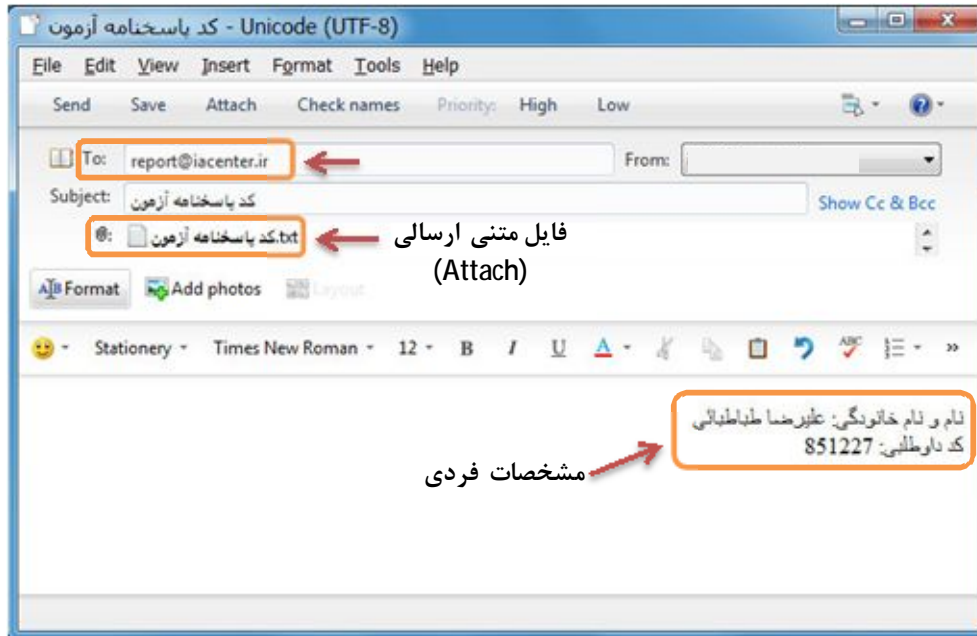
کد پاسخنامه آزمون - Unicode (UTF-8)

File Edit View Insert Format Tools Help

Send Save Attach Check names Priority: High Low

To: report@iacenter.ir

From:

Subject: کد پاسخنامه آزمون

Show Cc & Bcc

کد پاسخنامه آزمون.txt

فایل متنی ارسالی (Attach)

Format Add photos Layout

Stationery Times New Roman 12 B I U A

نام و نام خانوادگی: علیرضا طباطبائی
کد داوطلبی: 851227

مشخصات فردی